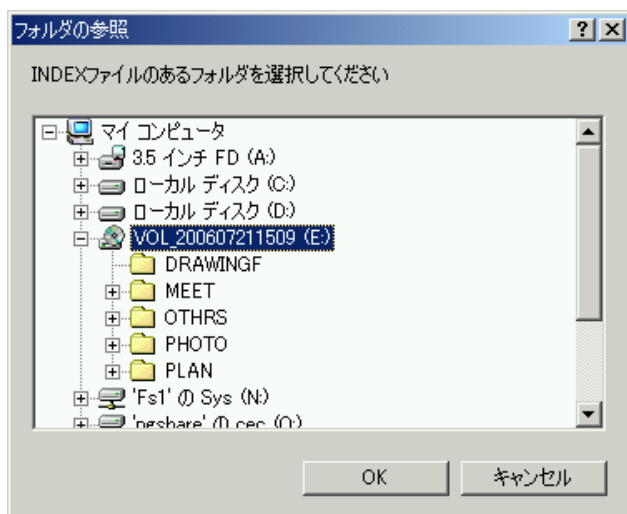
フォルダの参照

? ×

INDEXファイルのあるフォルダを選択してください

マイ コンピュータ
3.5 インチ FD (A:)
ローカル ディスク (C:)
ローカル ディスク (D:)
VOL_200607211509 (E:)
DRAWINGF
MEET
OTHRS
PHOTO
PLAN
'Fs1' の Sys (N:)
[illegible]

OK
キャンセル